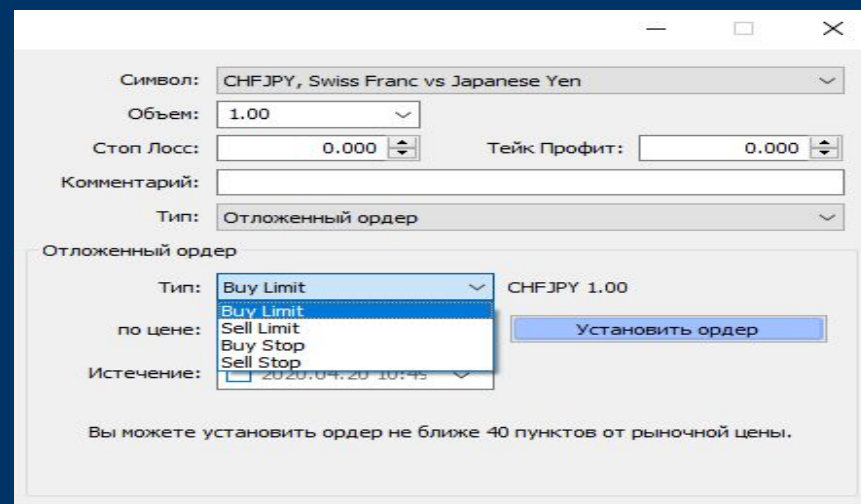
Символ: CHFJPY, Swiss Franc vs Japanese Yen

Объем: 1.00

Стоп Лосс: 0.000

Тейк Профит: 0.000

Комментарий:

Тип: Отложенный ордер

Отложенный ордер

Тип: Buy Limit

CHFJPY 1.00

Buy Limit
Sell Limit
Buy Stop
Sell Stop

по цене:

Установить ордер

Истечение: 2020.04.20 10:49

Вы можете установить ордер не ближе 40 пунктов от рыночной цены.